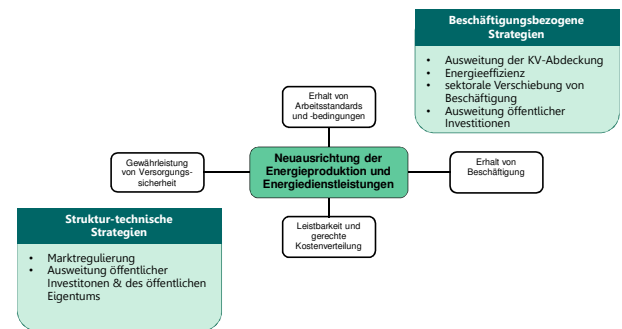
Beschäftigungsbezogene Strategien

- Ausweitung der KV-Abdeckung
- Energieeffizienz
- sektorale Verschiebung von Beschäftigung
- Ausweitung öffentlicher Investitionen

Erhalt von Arbeitsstandards und -bedingungen

Gewährleistung von Versorgungssicherheit

Neuausrichtung der Energieproduktion und Energiedienstleistungen

Erhalt von Beschäftigung

Leistbarkeit und gerechte Kostenverteilung

Struktur-technische Strategien

- Marktregulierung
- Ausweitung öffentlicher Investitonen & des öffentlichen Eigentums